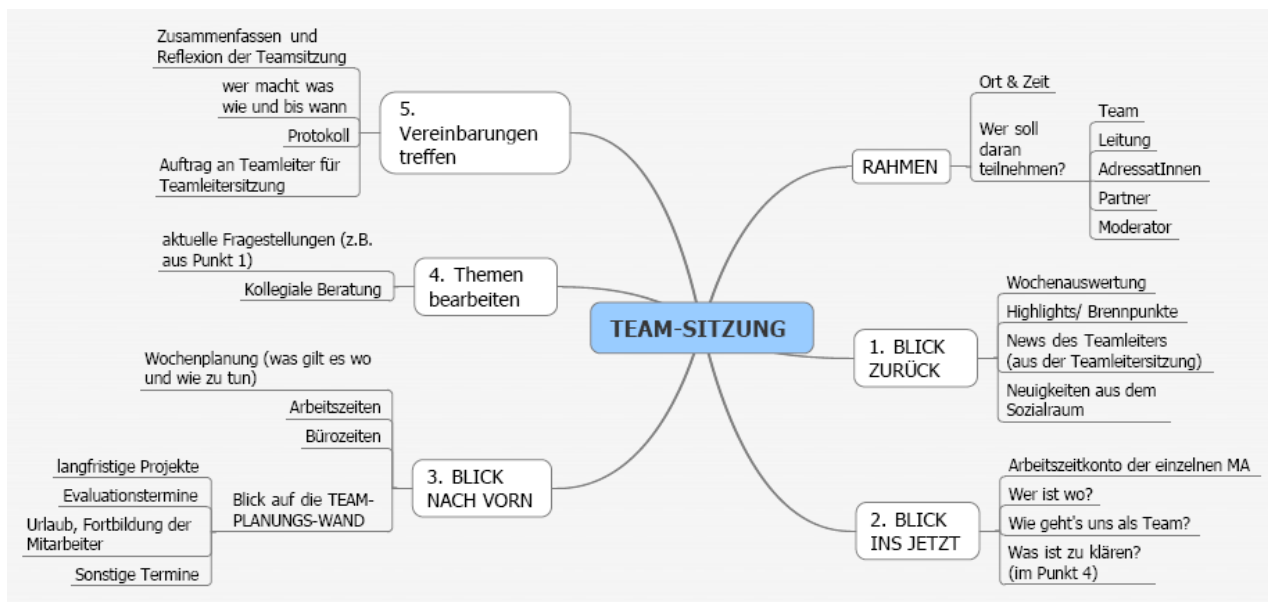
TEAM-SITZUNG

RAHMEN

Ort & Zeit

Wer soll daran teilnehmen?

Team

Leitung

AdressatInnen

Partner

Moderator

1. BLICK ZURÜCK

Wochenauswertung

Highlights/ Brennpunkte

News des Teamleiters (aus der Teamleitersitzung)

Neuigkeiten aus dem Sozialraum

2. BLICK INS JETZT

Arbeitszeitkonto der einzelnen MA

Wer ist wo?

Wie geht's uns als Team?

Was ist zu klären? (im Punkt 4)

3. BLICK NACH VORN

Wochenplanung (was gilt es wo und wie zu tun)

Arbeitszeiten

Bürozeiten

Blick auf die TEAM-PLANUNGS-WAND

langfristige Projekte

Evaluationstermine

Urlaub, Fortbildung der Mitarbeiter

Sonstige Termine

4. Themen bearbeiten

aktuelle Fragestellungen (z.B. aus Punkt 1)

Kollegiale Beratung

5. Vereinbarungen treffen

Zusammenfassen und Reflexion der Teamsitzung

wer macht was wie und bis wann

Protokoll

Auftrag an Teamleiter für Teamleitersitzung